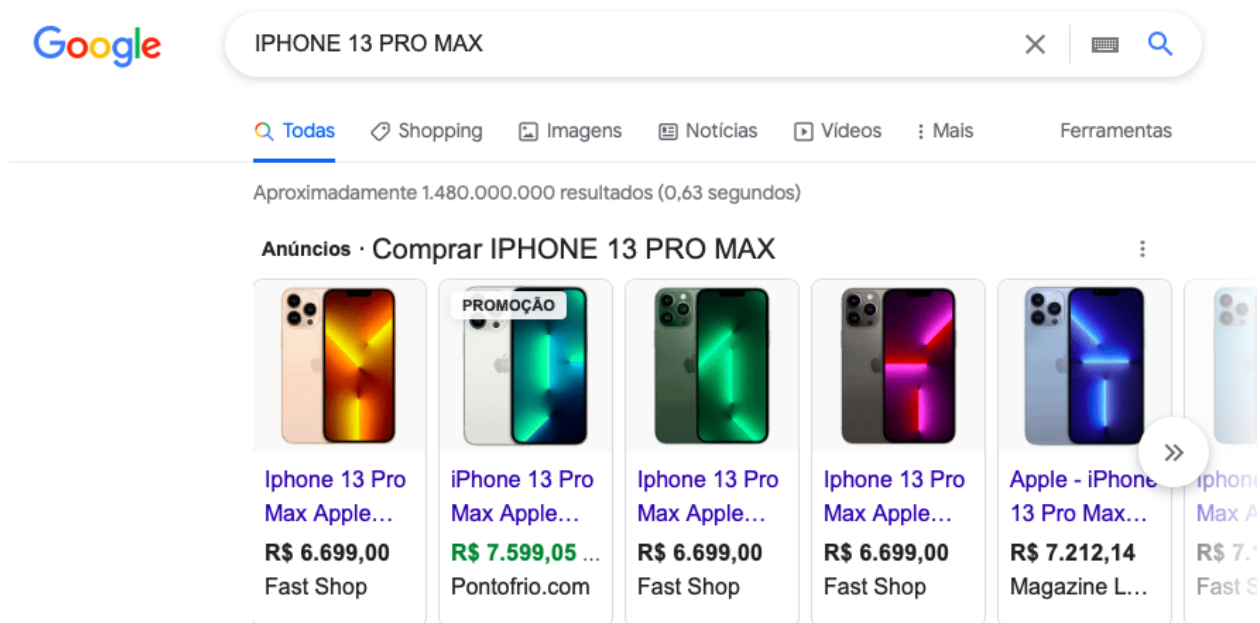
Google

IPHONE 13 PRO MAX

Todas Shopping Imagens Notícias Vídeos Mais Ferramentas

Aproximadamente 1.480.000.000 resultados (0,63 segundos)

Anúncios · Comprar IPHONE 13 PRO MAX

Iphone 13 Pro Max Apple…
R$ 6.699,00
Fast Shop

PROMOÇÃO
iPhone 13 Pro Max Apple…
R$ 7.599,05 …
Pontofrio.com

iPhone 13 Pro Max Apple…
R$ 6.699,00
Fast Shop

Iphone 13 Pro Max Apple…
R$ 6.699,00
Fast Shop

Apple - iPhone 13 Pro Max…
R$ 7.212,14
Magazine L…

Iphone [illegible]
Max A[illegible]
R$ 7.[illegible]
Fast S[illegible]